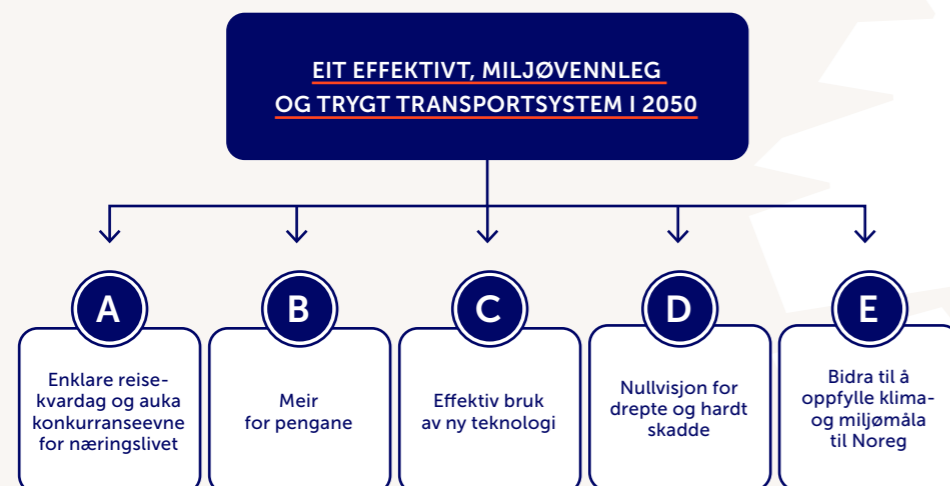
EIT EFFEKTIVT, MILJØVENNLEG OG TRYGT TRANSPORTSYSTEM I 2050

A

Enklare reisekvardag og auka konkurranseevne for næringslivet

B

Meir for pengane

C

Effektiv bruk av ny teknologi

D

Nullvisjon for drepte og hardt skadde

E

Bidra til å oppfylle klima- og miljømåla til Noreg